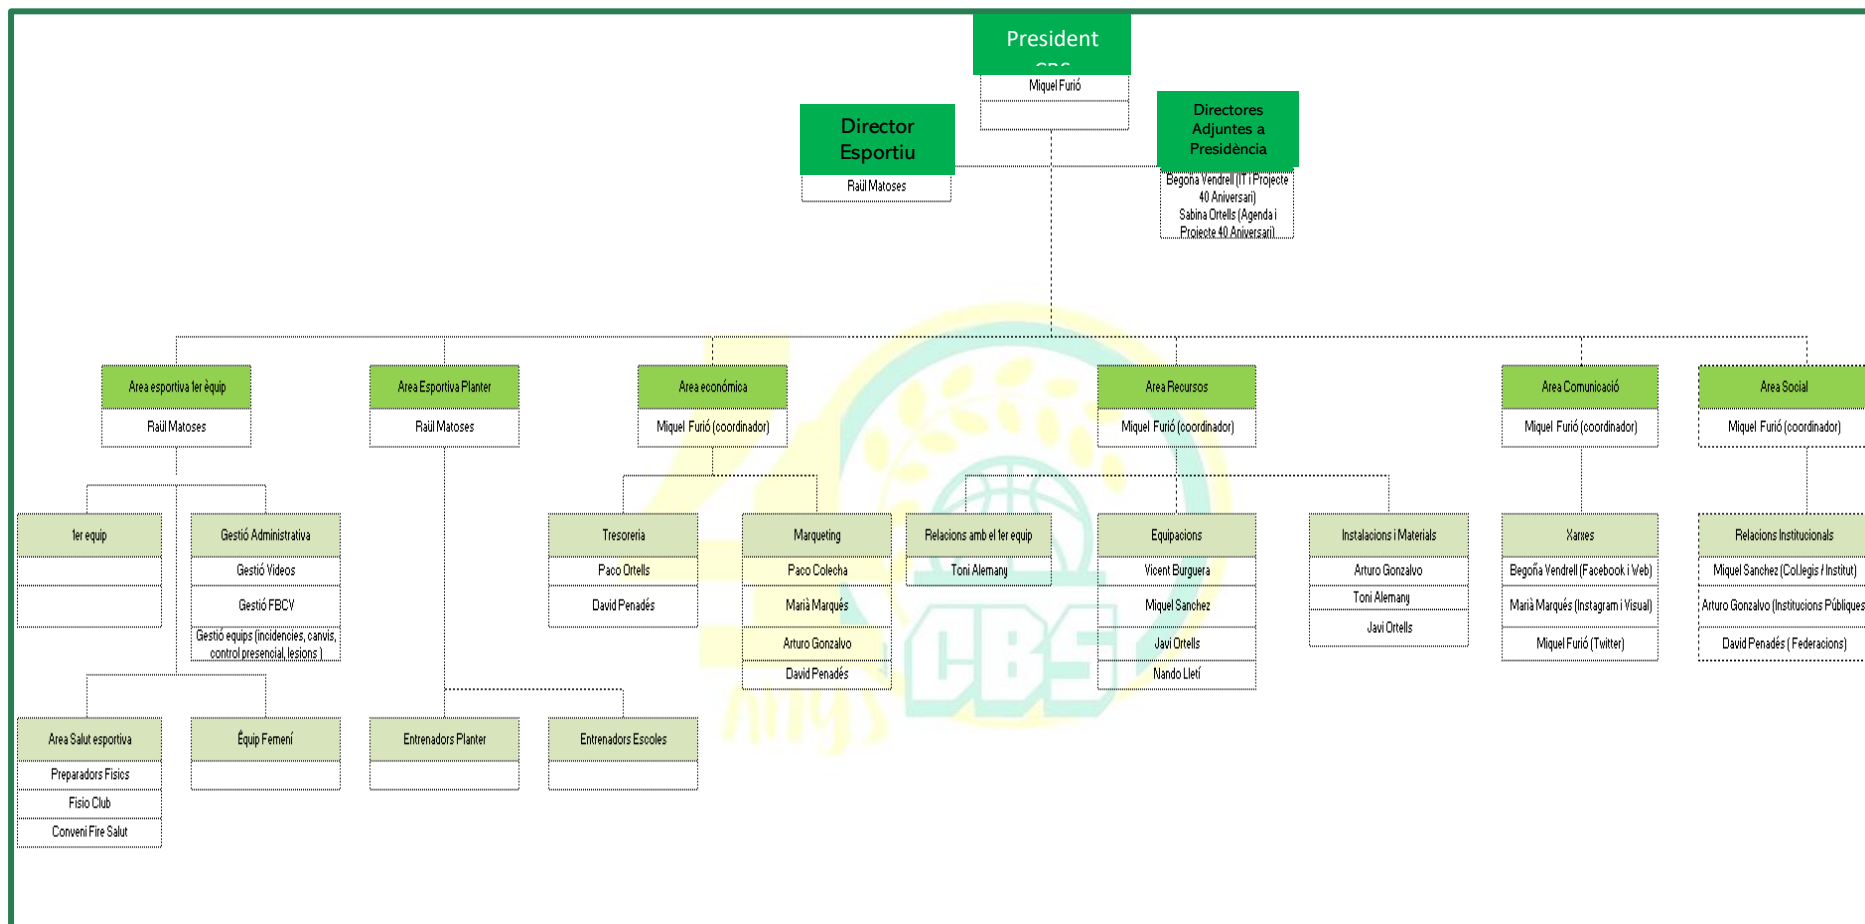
President
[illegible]
Miquel Furió

Director Esportiu
Raül Matoses

Directores Adjuntes a Presidència
Begoña Vendrell (IT i Projecte 40 Aniversari)
Sabina Ortells (Agenda i Projecte 40 Aniversari)

Area esportiva 1er èquip
Raül Matoses

Area Esportiva Planter
Raül Matoses

Area económica
Miquel Furió (coordinador)

Area Recursos
Miquel Furió (coordinador)

Area Comunicació
Miquel Furió (coordinador)

Area Social
Miquel Furió (coordinador)

1er equip

Gestió Administrativa
Gestió Videos
Gestió FBCV
Gestió equips (incidencies, canvis, control presencial, lesions )

Tresoreria
Paco Ortells
David Penadés

Marqueting
Paco Colecha
Marià Marqués
Arturo Gonzalvo
David Penadés

Relacions amb el 1er equip
Toni Alemany

Equipacions
Vicent Burguera
Miquel Sanchez
Javi Ortells
Nando Lletí

Instalacions i Materials
Arturo Gonzalvo
Toni Alemany
Javi Ortells

Xarxes
Begoña Vendrell (Facebook i Web)
Marià Marqués (Instagram i Visual)
Miquel Furió (Twitter)

Relacions Institucionals
Miquel Sanchez (Col.legis / Institut)
Arturo Gonzalvo (Institucions Públiques
David Penadés ( Federacions)

Area Salut esportiva
Preparadors Fisics
Fisio Club
Conveni Fire Salut

Equip Femení

Entrenadors Planter

Entrenadors Escoles

CBS